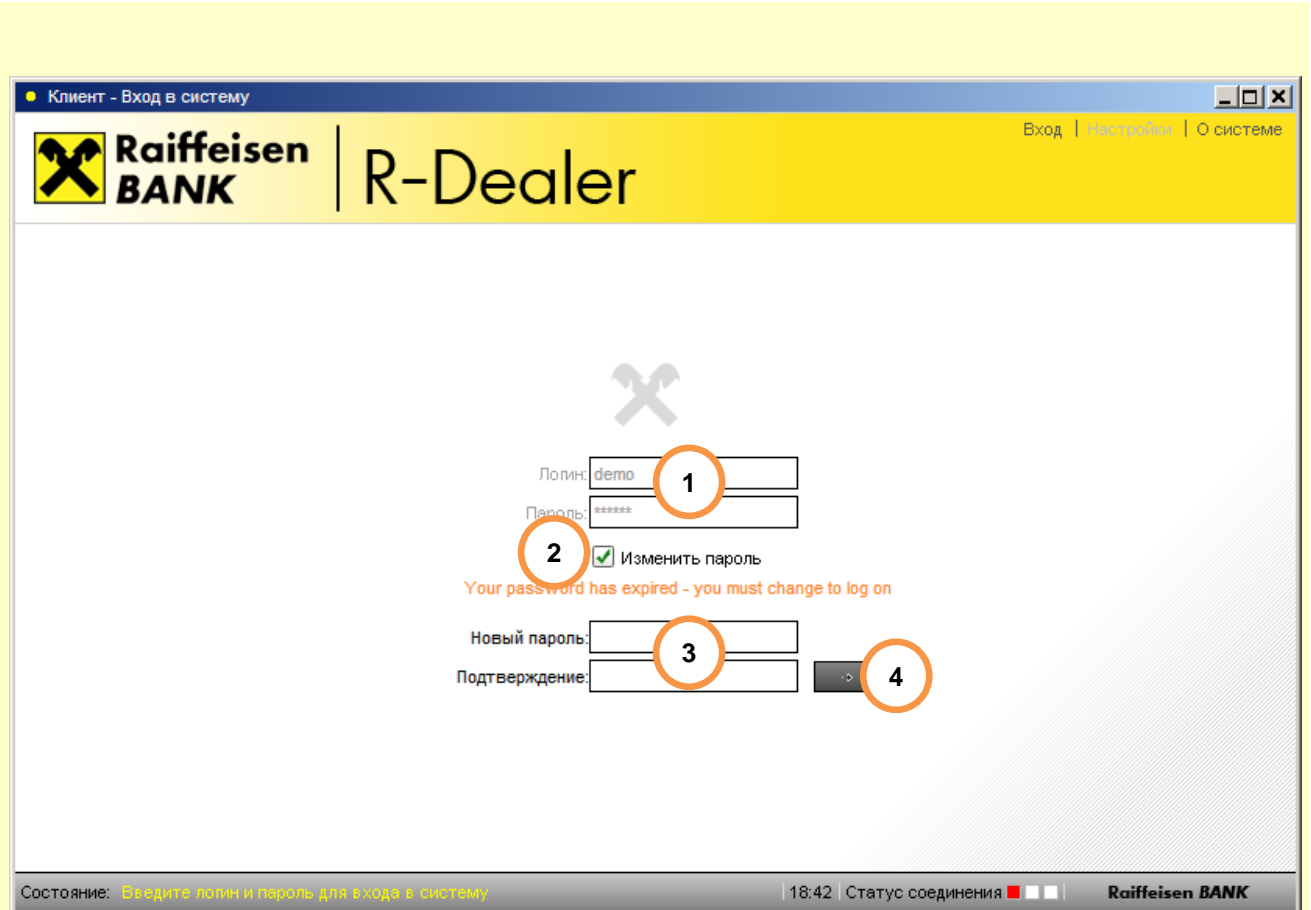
Клиент - Вход в систему

Raiffeisen BANK | R-Dealer

Вход | Настройки | О системе

Логин: demo
1
Пароль: ******
2
Изменить пароль
Your password has expired - you must change to log on
Новый пароль:
3
Подтверждение:
4

Состояние: Введите логин и пароль для входа в систему | 18:42 | Статус соединения | Raiffeisen BANK